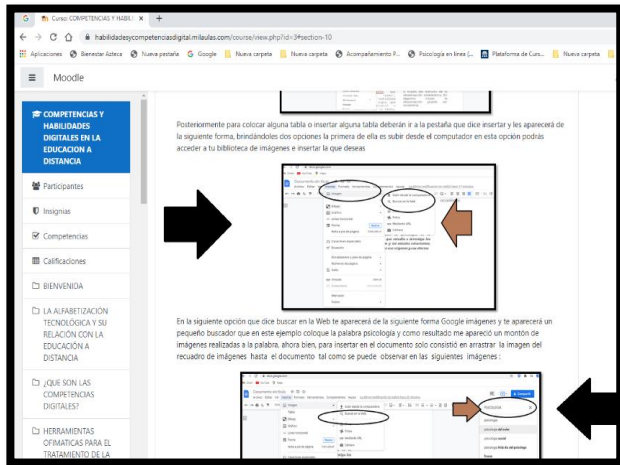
G Curso: COMPETENCIAS Y HABILI ×  +

← → C ⌂ habilidadesycompetenciasdigital.milaulas.com/course/view.php?id=3#section-10

Aplicaciones  Bienestar Azteca  Nueva pestaña  Google  Nueva carpeta  Nueva carpeta  Acompañamiento P...  Psicología en línea (...  Plataforma de Curs...  Nueva carpeta

≡ Moodle

COMPETENCIAS Y HABILIDADES DIGITALES EN LA EDUCACION A DISTANCIA

Participantes

Insignias

Competencias

Calificaciones

BIENVENIDA

LA ALFABETIZACIÓN TECNOLÓGICA Y SU RELACIÓN CON LA EDUCACIÓN A DISTANCIA

¿QUE SON LAS COMPETENCIAS DIGITALES?

HERRAMIENTAS OFIMATICAS PARA EL TRATAMIENTO DE LA

Posteriormente para colocar alguna tabla o insertar alguna tabla deberán ir a la pestaña que dice insertar y les aparecerá de la siguiente forma, brindándoles dos opciones la primera de ella es subir desde el computador en esta opción podrás acceder a tu biblioteca de imágenes e insertar la que deseas

En la siguiente opción que dice buscar en la Web te aparecerá de la siguiente forma Google imágenes y te aparecerá un pequeño buscador que en este ejemplo coloque la palabra psicología y como resultado me apareció un montón de imágenes realizadas a la palabra, ahora bien, para insertar en el documento solo consistió en arrastrar la imagen del recuadro de imágenes hasta el documento tal como se puede observar en las siguientes imágenes :